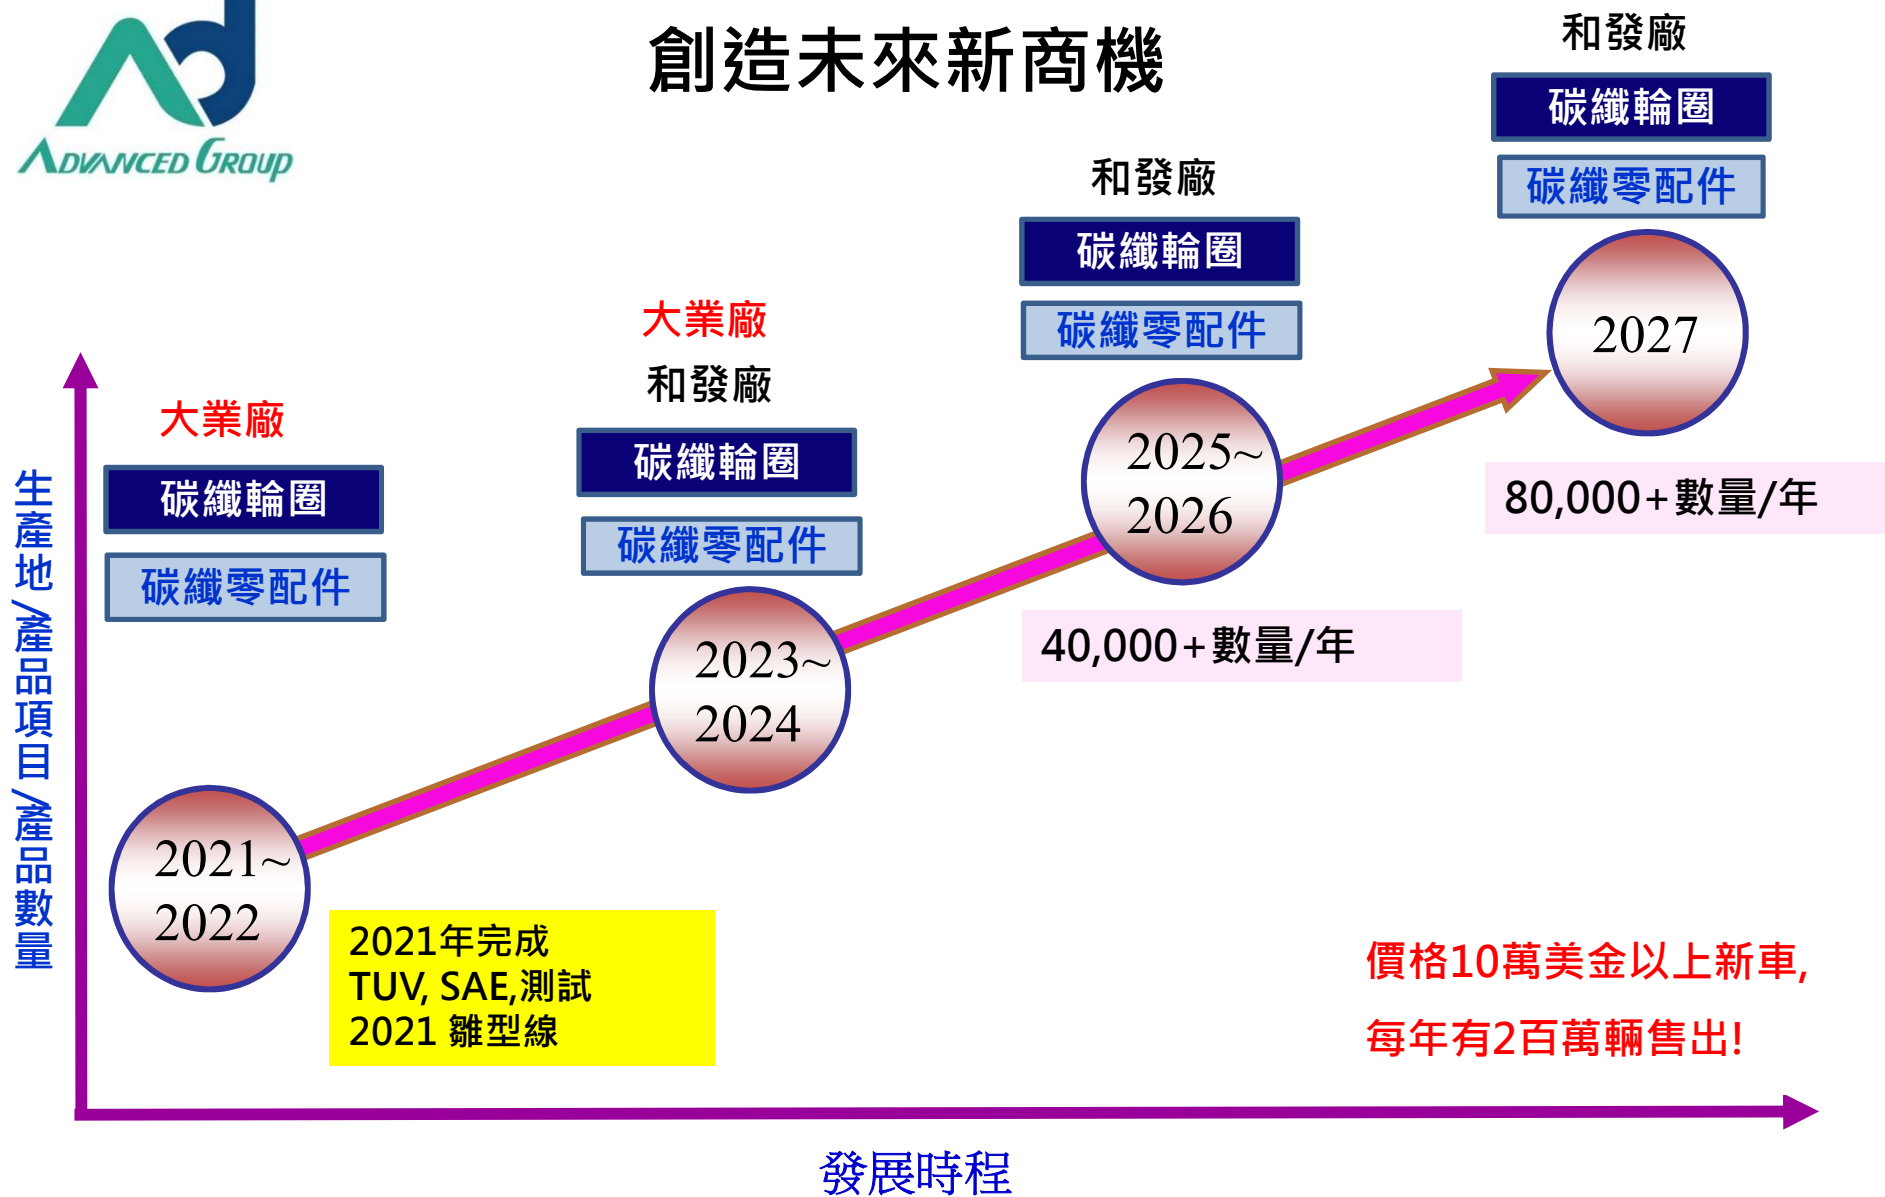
ADVANCED GROUP

創造未來新商機

生產地/產品項目/產品數量

大業廠

碳纖輪圈

碳纖零配件

2021~
2022

2021年完成
TUV, SAE,測試
2021 雛型線

大業廠

和發廠

碳纖輪圈

碳纖零配件

2023~
2024

和發廠

碳纖輪圈

碳纖零配件

2025~
2026

40,000+數量/年

和發廠

碳纖輪圈

碳纖零配件

2027

80,000+數量/年

價格10萬美金以上新車,

每年有2百萬輛售出!

發展時程